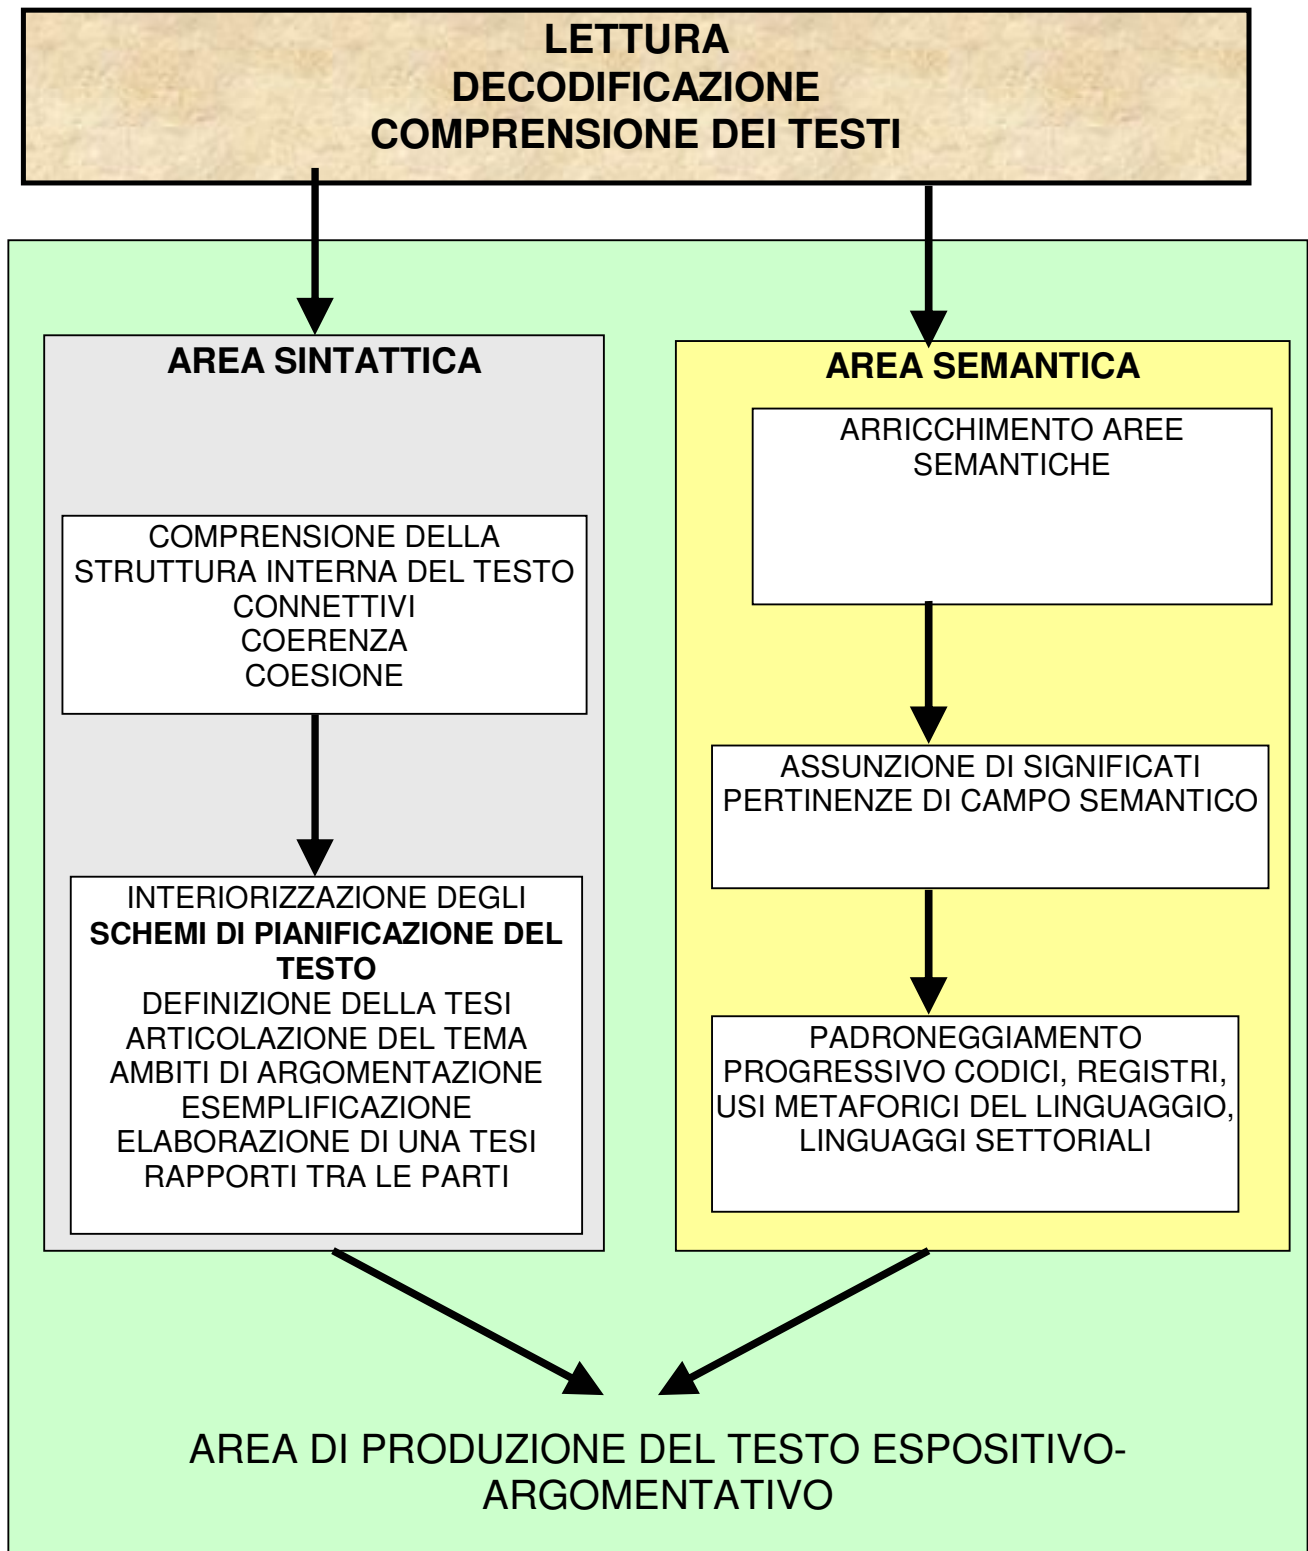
LETTURA
DECODIFICAZIONE
COMPRENSIONE DEI TESTI

AREA SINTATTICA

COMPRENSIONE DELLA STRUTTURA INTERNA DEL TESTO
CONNETTIVI
COERENZA
COESIONE

INTERIORIZZAZIONE DEGLI **SCHEMI DI PIANIFICAZIONE DEL TESTO**
DEFINIZIONE DELLA TESI
ARTICOLAZIONE DEL TEMA
AMBITI DI ARGOMENTAZIONE
ESEMPLIFICAZIONE
ELABORAZIONE DI UNA TESI
RAPPORTI TRA LE PARTI

AREA SEMANTICA

ARRICCHIMENTO AREE SEMANTICHE

ASSUNZIONE DI SIGNIFICATI
PERTINENZE DI CAMPO SEMANTICO

PADRONEGGIAMENTO PROGRESSIVO CODICI, REGISTRI, USI METAFORICI DEL LINGUAGGIO, LINGUAGGI SETTORIALI

AREA DI PRODUZIONE DEL TESTO ESPOSITIVO-ARGOMENTATIVO